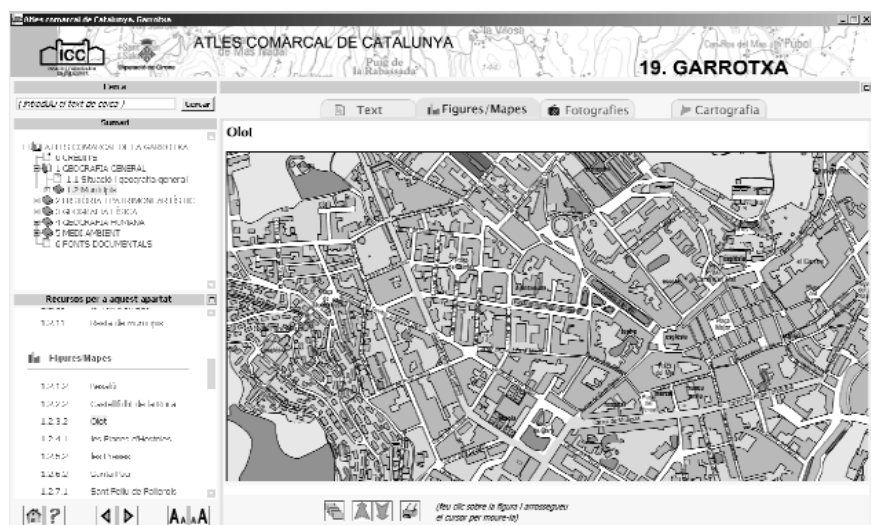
Atles comarcal de Catalunya. Garrotxa

icc

Diputació de Girona

ATLES COMARCAL DE CATALUNYA

19. GARROTXA

Cerca

( Introduïu el text de cerca )

Cercar

Sumari

ATLES COMARCAL DE LA GARROTXA

0 CRÈDITS

1 GEOGRAFIA GENERAL

1.1 Situació i geografia general

1.2 Municipis

2 HISTÒRIA I PATRIMONI ARTÍSTIC

3 GEOGRAFIA FÍSICA

4 GEOGRAFIA HUMANA

5 MEDI AMBIENT

6 FONTS DOCUMENTALS

Recursos per a aquest apartat

1.2.11 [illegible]

Figures/Mapes

1.2.1.2 Besalú

1.2.2.2 Castellfollit de la Roca

1.2.3.2 Olot

1.2.4.1 Les Planes d'Hostoles

1.2.5.2 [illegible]

1.2.6.2 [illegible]

1.2.7.1 Sant Feliu de Pallerols

Text

Figures/Mapes

Fotografies

Cartografia

Olot

(feu clic sobre la figura i arrossegueu el cursor per moure-la)